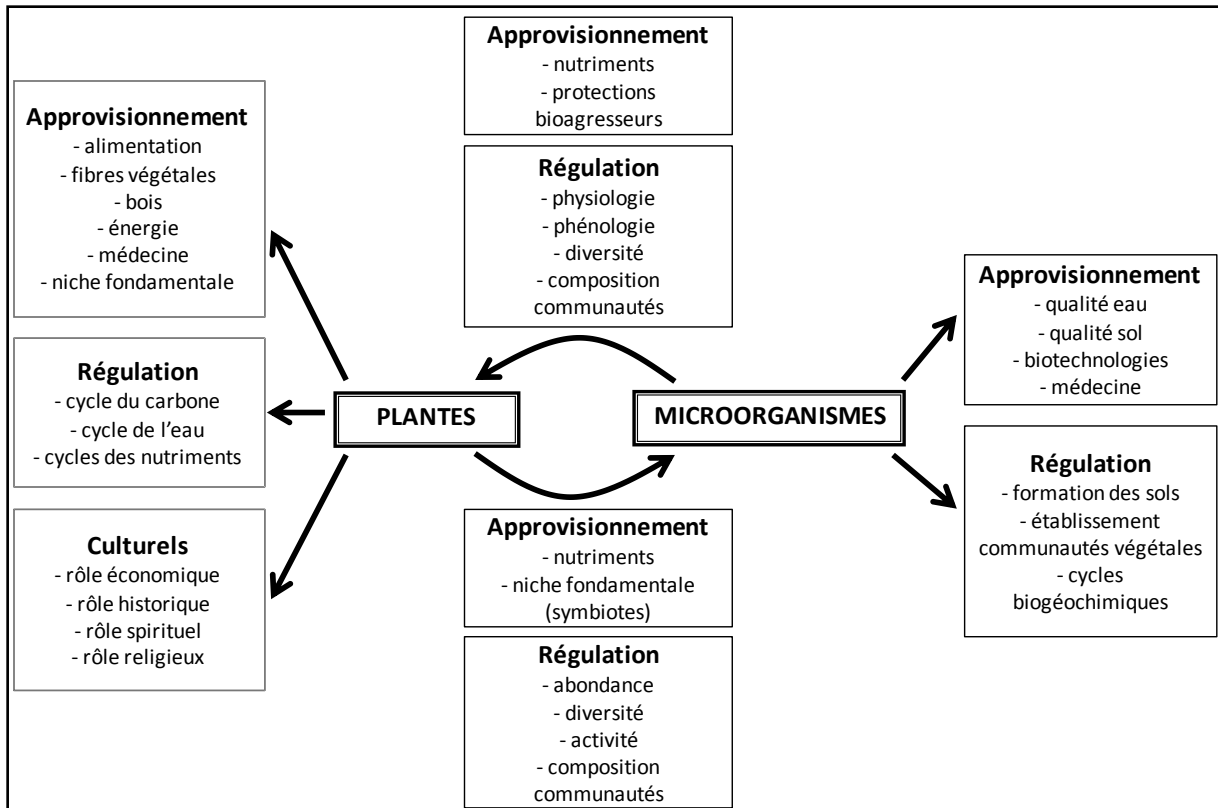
**Approvisionnement**
- nutriments
- protections bioagresseurs

**Régulation**
- physiologie
- phénologie
- diversité
- composition communautés

**Approvisionnement**
- alimentation
- fibres végétales
- bois
- énergie
- médecine
- niche fondamentale

**Régulation**
- cycle du carbone
- cycle de l'eau
- cycles des nutriments

**Culturels**
- rôle économique
- rôle historique
- rôle spirituel
- rôle religieux

PLANTES

MICROORGANISMES

**Approvisionnement**
- qualité eau
- qualité sol
- biotechnologies
- médecine

**Régulation**
- formation des sols
- établissement communautés végétales
- cycles biogéochimiques

**Approvisionnement**
- nutriments
- niche fondamentale (symbiotes)

**Régulation**
- abondance
- diversité
- activité
- composition communautés